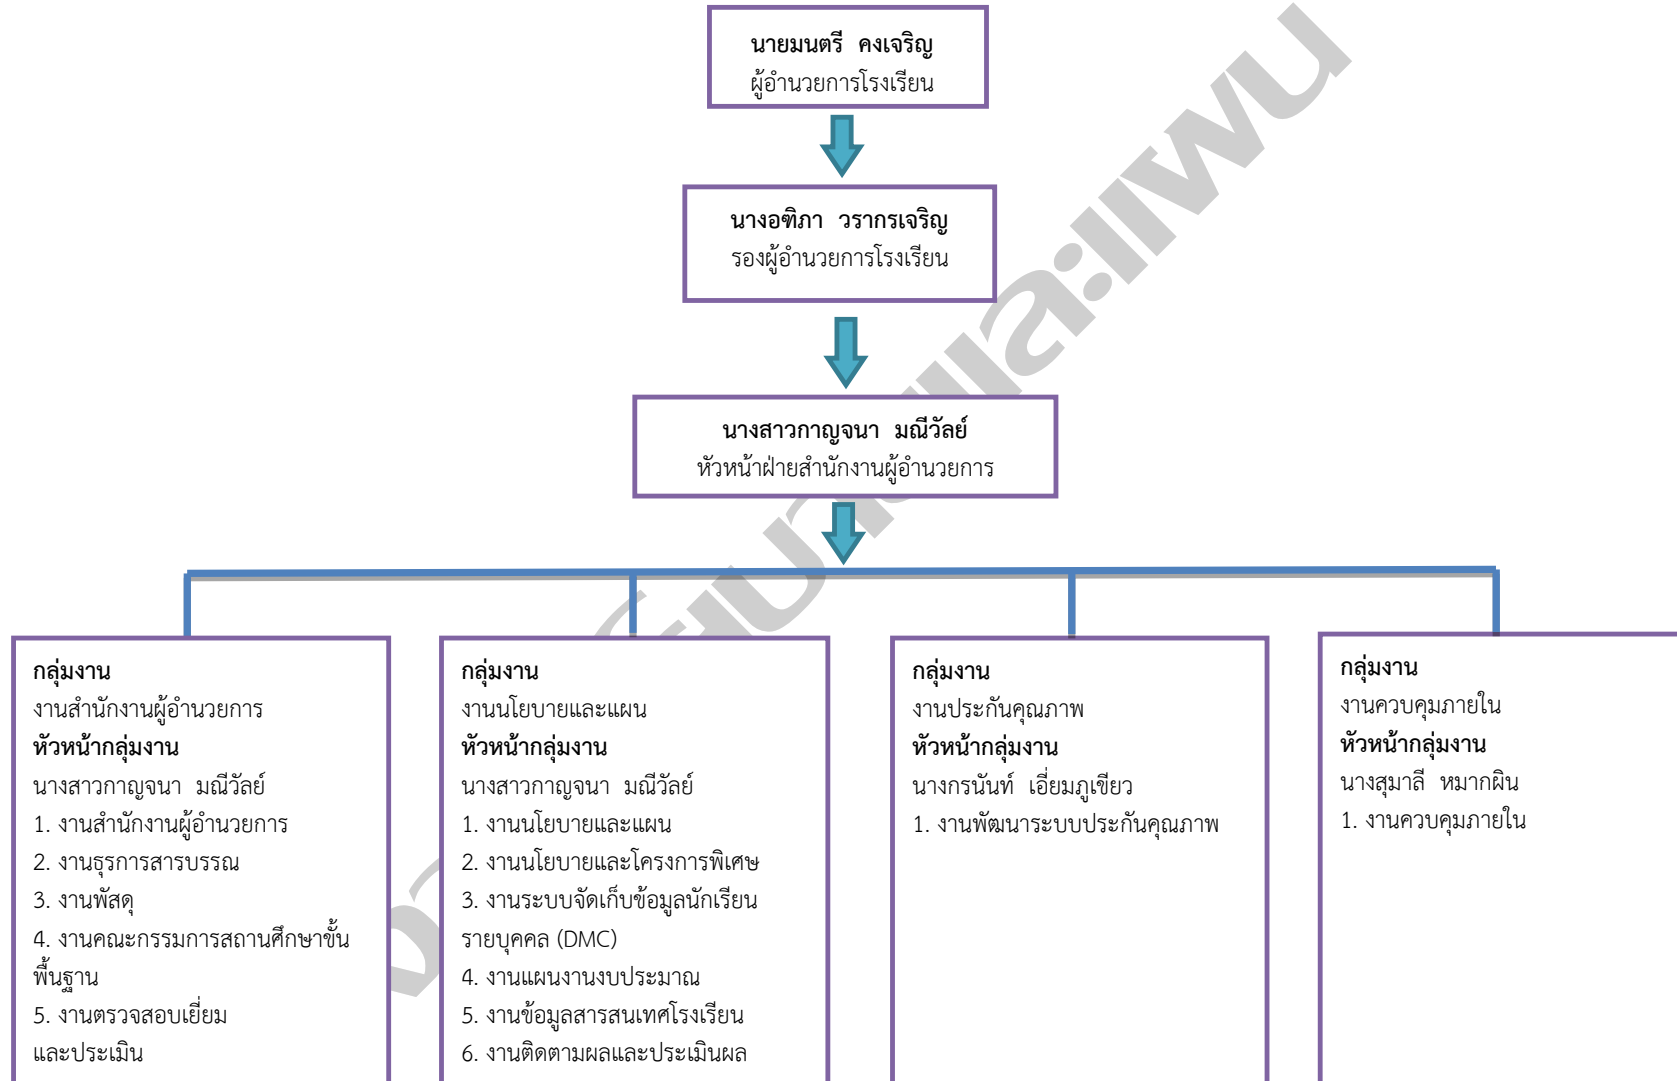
นายมนตรี คงเจริญ
ผู้อำนวยการโรงเรียน

นางอฑิภา วรากรเจริญ
รองผู้อำนวยการโรงเรียน

นางสาวกาญจนา มณีวัลย์
หัวหน้าฝ่ายสำนักงานผู้อำนวยการ

กลุ่มงาน
งานสำนักงานผู้อำนวยการ
หัวหน้ากลุ่มงาน
นางสาวกาญจนา มณีวัลย์
1. งานสำนักงานผู้อำนวยการ
2. งานธุรการสารบรรณ
3. งานพัสดุ
4. งานคณะกรรมการสถานศึกษาขั้นพื้นฐาน
5. งานตรวจสอบเยี่ยม และประเมิน

กลุ่มงาน
งานนโยบายและแผน
หัวหน้ากลุ่มงาน
นางสาวกาญจนา มณีวัลย์
1. งานนโยบายและแผน
2. งานนโยบายและโครงการพิเศษ
3. งานระบบจัดเก็บข้อมูลนักเรียนรายบุคคล (DMC)
4. งานแผนงานงบประมาณ
5. งานข้อมูลสารสนเทศโรงเรียน
6. งานติดตามผลและประเมินผล

กลุ่มงาน
งานประกันคุณภาพ
หัวหน้ากลุ่มงาน
นางกรนันท์ เอี่ยมภูเขียว
1. งานพัฒนาระบบประกันคุณภาพ

กลุ่มงาน
งานควบคุมภายใน
หัวหน้ากลุ่มงาน
นางสุมาลี หมากผิน
1. งานควบคุมภายใน

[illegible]นโยบายและแผน